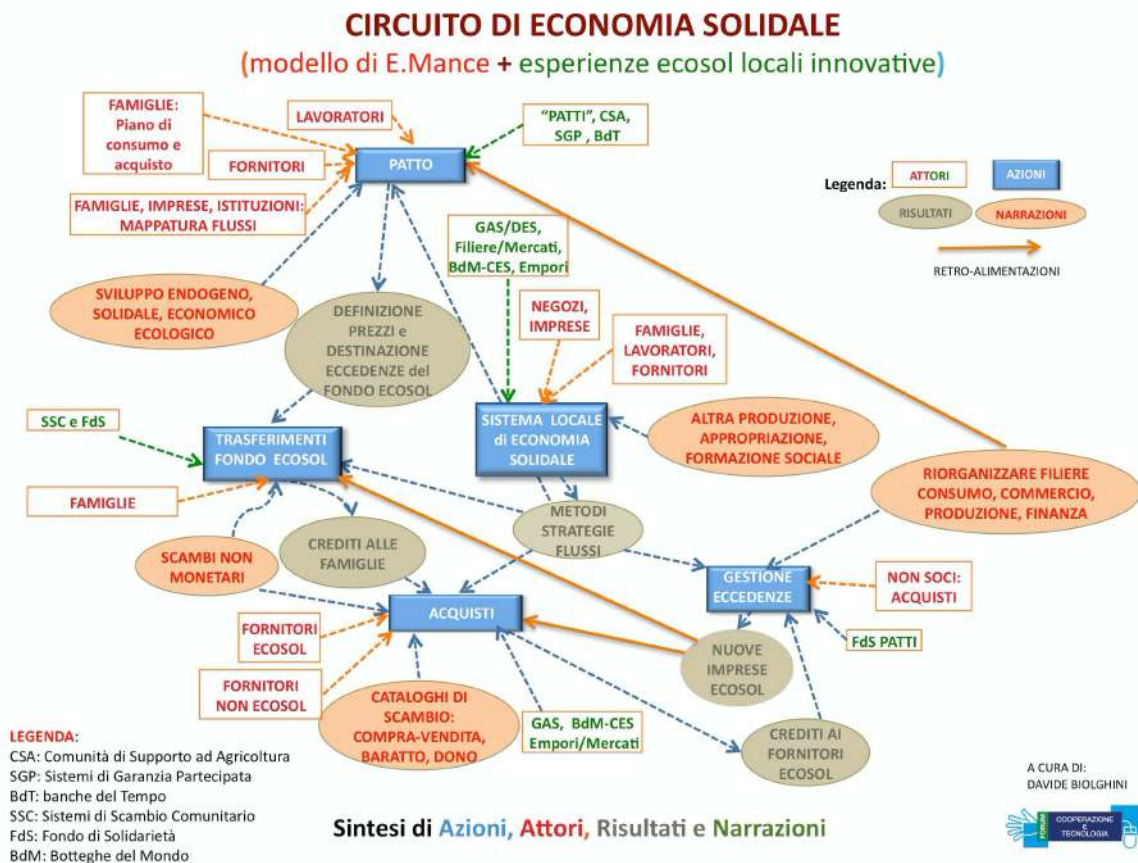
CIRCUITO DI ECONOMIA SOLIDALE
(modello di E.Mance + esperienze ecosol locali innovative)

FAMIGLIE: Piano di consumo e acquisto

LAVORATORI

"PATTI", CSA, SGP , BdT

FORNITORI

PATTO

FAMIGLIE, IMPRESE, ISTITUZIONI: MAPPATURA FLUSSI

Legenda:
ATTORI
AZIONI
RISULTATI
NARRAZIONI
RETRO-ALIMENTAZIONI

GAS/DES, Filiere/Mercati, BdM-CES, Empori

SVILUPPO ENDOGENO, SOLIDALE, ECONOMICO ECOLOGICO

DEFINIZIONE PREZZI e DESTINAZIONE ECCEDENZE del FONDO ECOSOL

NEGOZI, IMPRESE

FAMIGLIE, LAVORATORI, FORNITORI

SSC e FdS

TRASFERIMENTI FONDO ECOSOL

SISTEMA LOCALE di ECONOMIA SOLIDALE

ALTRA PRODUZIONE, APPROPRIAZIONE, FORMAZIONE SOCIALE

FAMIGLIE

RIORGANIZZARE FILIERE CONSUMO, COMMERCIO, PRODUZIONE, FINANZA

METODI STRATEGIE FLUSSI

SCAMBI NON MONETARI

CREDITI ALLE FAMIGLIE

GESTIONE ECCEDENZE

NON SOCI: ACQUISTI

ACQUISTI

FORNITORI ECOSOL

FdS PATTI

NUOVE IMPRESE ECOSOL

FORNITORI NON ECOSOL

CATALOGHI DI SCAMBIO: COMPRA-VENDITA, BARATTO, DONO

GAS, BdM-CES Empori/Mercati

CREDITI AI FORNITORI ECOSOL

LEGENDA:
CSA: Comunità di Supporto ad Agricoltura
SGP: Sistemi di Garanzia Partecipata
BdT: banche del Tempo
SSC: Sistemi di Scambio Comunitario
FdS: Fondo di Solidarietà
BdM: Botteghe del Mondo

Sintesi di Azioni, Attori, Risultati e Narrazioni

A CURA DI: DAVIDE BIOLGHINI

FORUM COOPERAZIONE E TECNOLOGIA